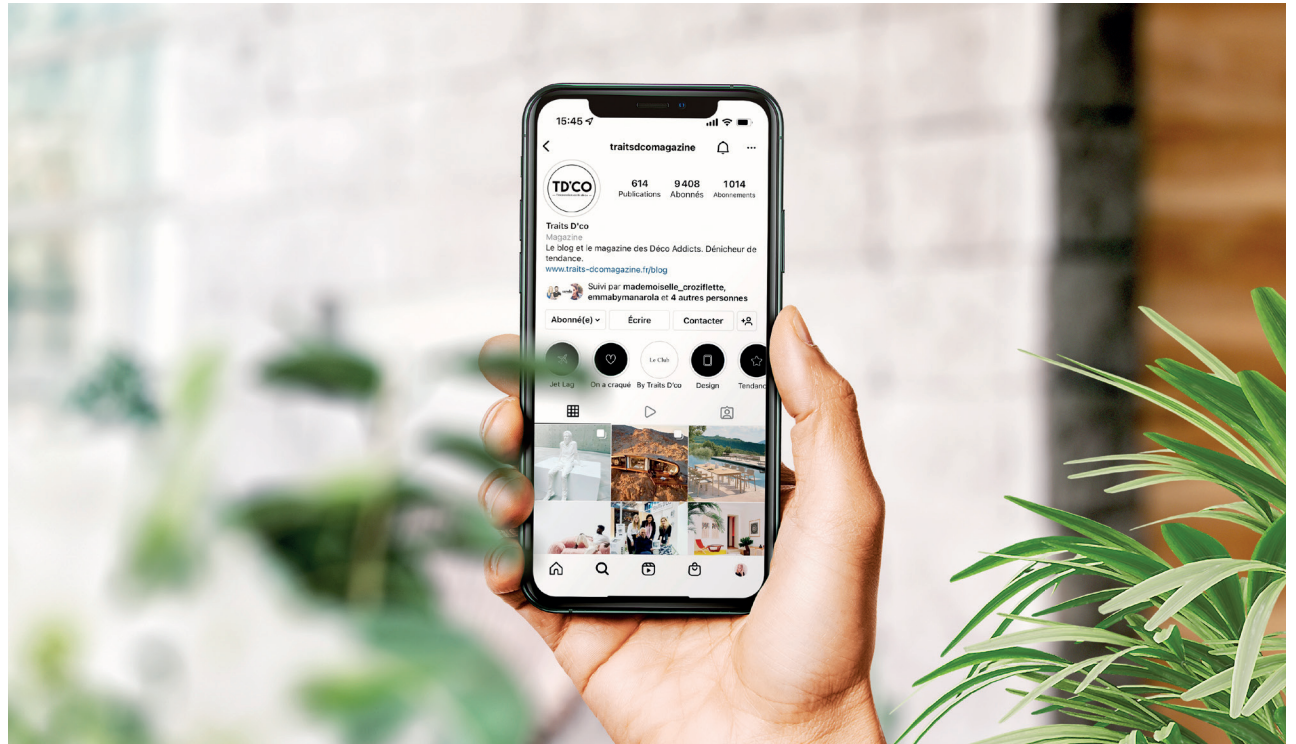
15:45

traitsdcomagazine

TD'CO

614 Publications
9 408 Abonnés
1014 Abonnements

Traits D'co
Magazine
Le blog et le magazine des Déco Addicts. Dénicheur de tendance.
www.traits-dcomagazine.fr/blog

Suivi par mademoiselle_croziflette, emmabymanarola et 4 autres personnes

Abonné(e)
Écrire
Contacter

Jet Lag
On a craqué
Le Club
By Traits D'co
Design
Tendanc